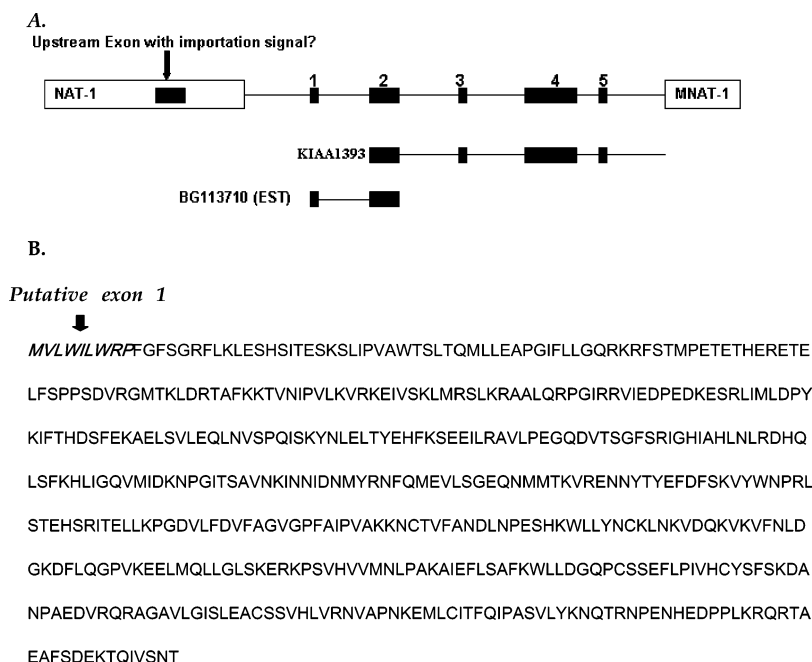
*A.*
Upstream Exon with importation signal?

NAT-1 1 2 3 4 5 MNAT-1

KIAA1393

BG113710 (EST)

B.

*Putative exon 1*

*MVLWILWRP*FGFSGRFLKLESHSITESKSLIPVAWTSLTQMLLEAPGIFLLGQRKRFSTMPETETHERETE

LFSPPSDVRGMTKLDRTAFKKTVNIPVLKVRKEIVSKLMRSLKRAALQRPGIRRVIEDPEDKESRLIMLDPY

KIFTHDSFEKAELSVLEQLNVSPQISKYNLELTYEHFKSEEILRAVLPEGQDVTSGFSRIGHIAHLNLRDHQ

LSFKHLIGQVMIDKNPGITSAVNKINNIDNMYRNFQMEVLSGEQNMMTKVRENNYTYEFDFSKVYWNPRL

STEHSRITELLKPGDVLFDVFAGVGPFAIPVAKKNCTVFANDLNPESHKWLLYNCKLNKVDQKVKVFNLD

GKDFLQGPVKEELMQLLGLSKERKPSVHVVMNLPAKAIEFLSAFKWLLDGQPCSSEFLPIVHCYSFSKDA

NPAEDVRQRAGAVLGISLEACSSVHLVRNVAPNKEMLCITFQIPASVLYKNQTRNPENHEDPPLKRQRTA

EAFSDEKTQIVSNT